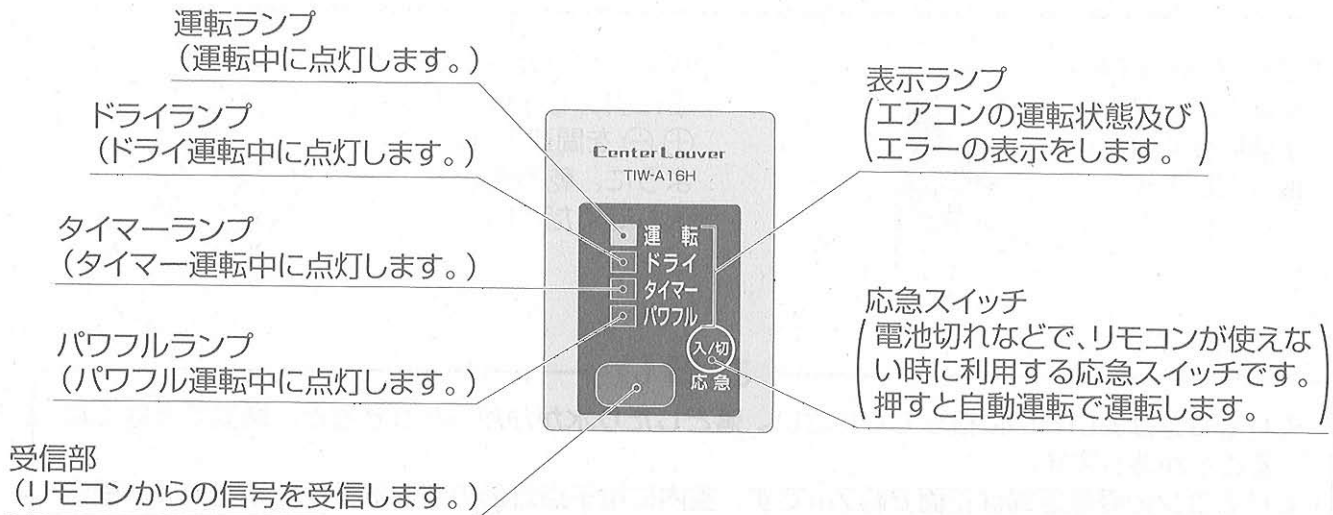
運転ランプ
（運転中に点灯します。）

ドライランプ
（ドライ運転中に点灯します。）

タイマーランプ
（タイマー運転中に点灯します。）

パワフルランプ
（パワフル運転中に点灯します。）

受信部
（リモコンからの信号を受信します。）

Center Louver
TIW-A16H

運転
ドライ
タイマー
パワフル
入/切
応急

表示ランプ
（エアコンの運転状態及びエラーの表示をします。）

応急スイッチ
（電池切れなどで、リモコンが使えない時に利用する応急スイッチです。押すと自動運転で運転します。）